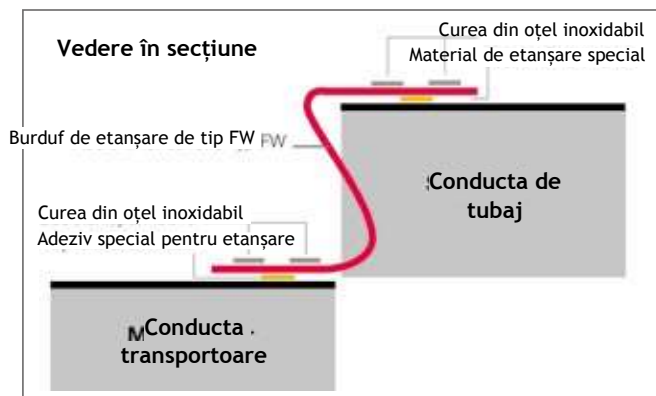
Vedere în secțiune

Curea din oțel inoxidabil
Material de etanșare special

Burduf de etanșare de tip FW FW

Conducta de tubaj

Curea din oțel inoxidabil
Adeziv special pentru etanșare

M Conducta transportoare